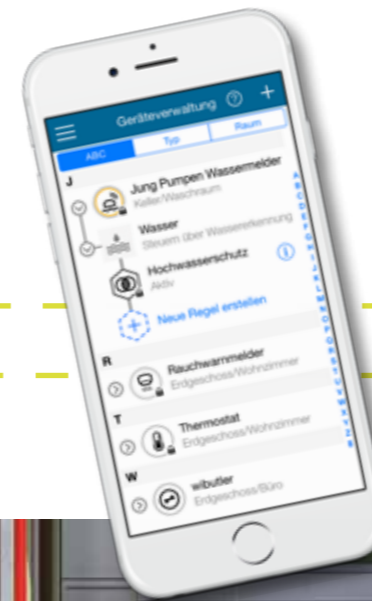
Geräteverwaltung

ABC | Typ | Raum

J

Jung Pumpen Wassermelder
Keller/Waschraum

Wasser
Steuern über Wassererkennung

Hochwasserschutz
Aktiv

Neue Regel erstellen

R

Rauchwarnmelder
Erdgeschoss/Wohnzimmer

T

Thermostat
Erdgeschoss/Wohnzimmer

W

wibutler
Erdgeschoss/Büro

A B C D E F G H I J K L M N O P Q R S T U V W X Y Z #